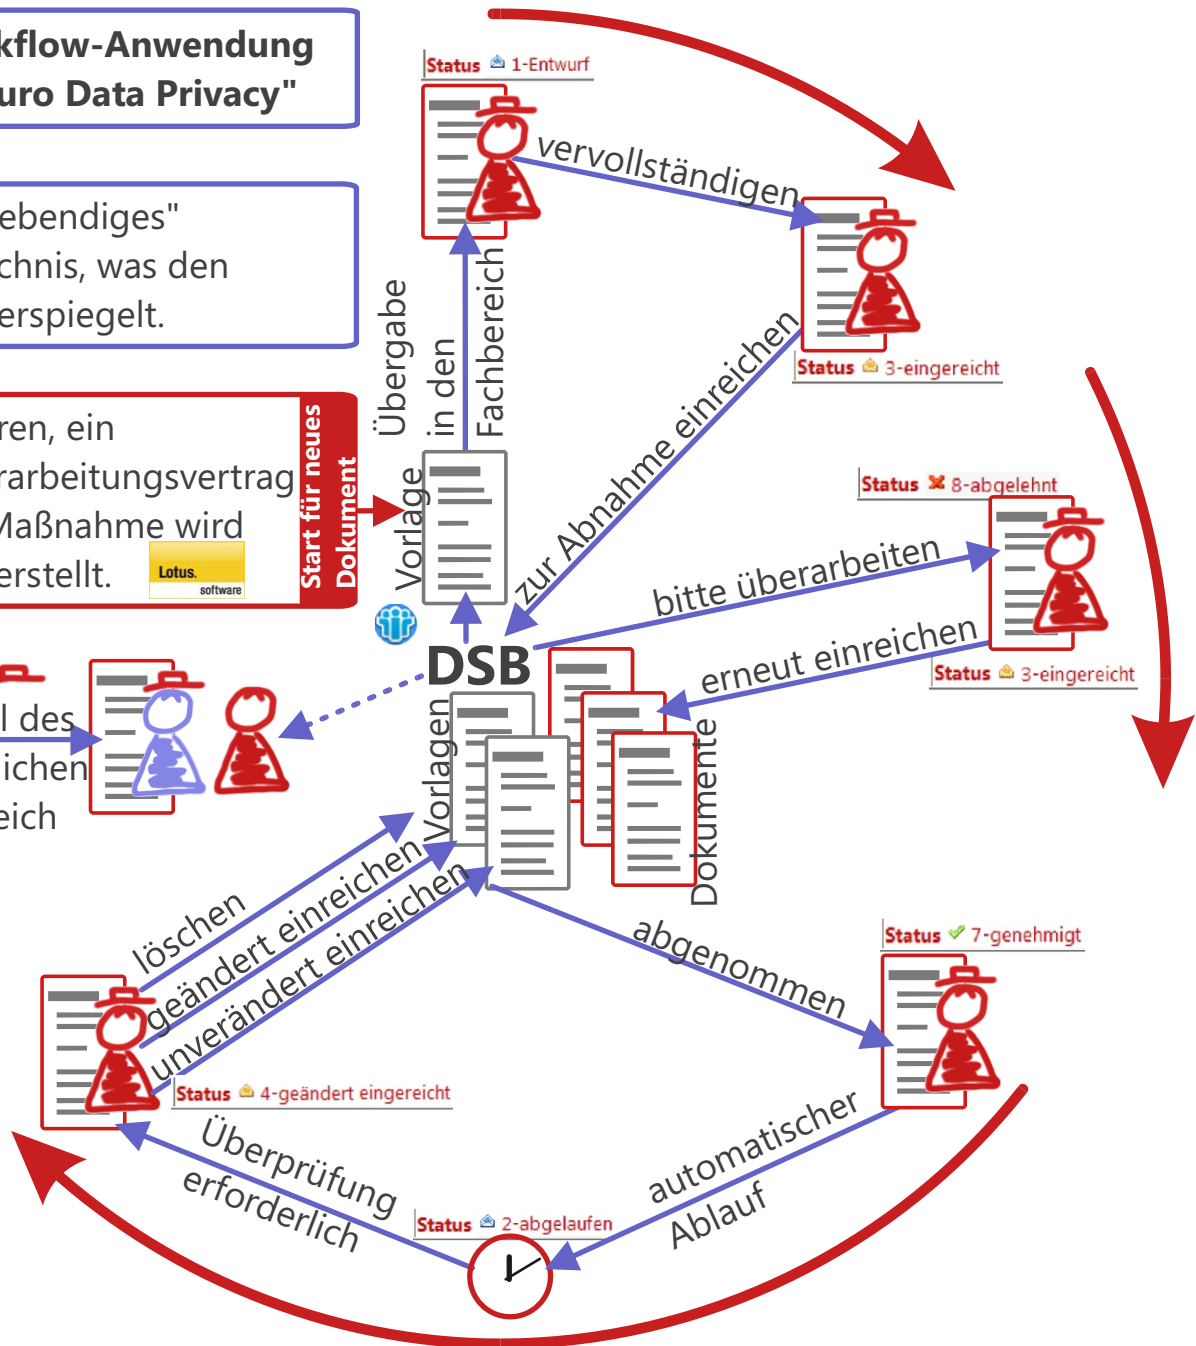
kflow-Anwendung
uro Data Privacy"

ebendiges"
chnis, was den
erspiegelt.

ren, ein
rarbeitungsvertrag
Maßnahme wird
erstellt.

Lotus. software

Start für neues Dokument

Status 1-Entwurf

vervollständigen

Übergabe in den Fachbereich

Vorlage

Status 3-eingereicht

zur Abnahme einreichen

Status 8-abgelehnt

bitte überarbeiten

erneut einreichen

Status 3-eingereicht

DSB

l des
ichen
eich

Vorlagen

Dokumente

löschen

geändert einreichen

unverändert einreichen

Status 4-geändert eingereicht

abgenommen

Status 7-genehmigt

Überprüfung erforderlich

Status 2-abgelaufen

automatischer Ablauf